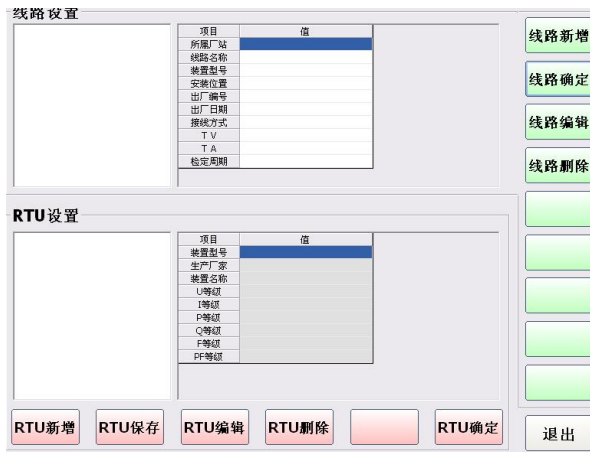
线路设置

| 项目 | 值 |
|---|---|
| 所属厂站 | |
| 线路名称 | |
| 装置型号 | |
| 安装位置 | |
| 出厂编号 | |
| 出厂日期 | |
| 接线方式 | |
| TV | |
| TA | |
| 检定周期 | |

线路新增
线路确定
线路编辑
线路删除

RTU设置

| 项目 | 值 |
|---|---|
| 装置型号 | |
| 生产厂家 | |
| 装置名称 | |
| U等级 | |
| I等级 | |
| P等级 | |
| Q等级 | |
| F等级 | |
| PF等级 | |

RTU新增
RTU保存
RTU编辑
RTU删除
RTU确定
退出